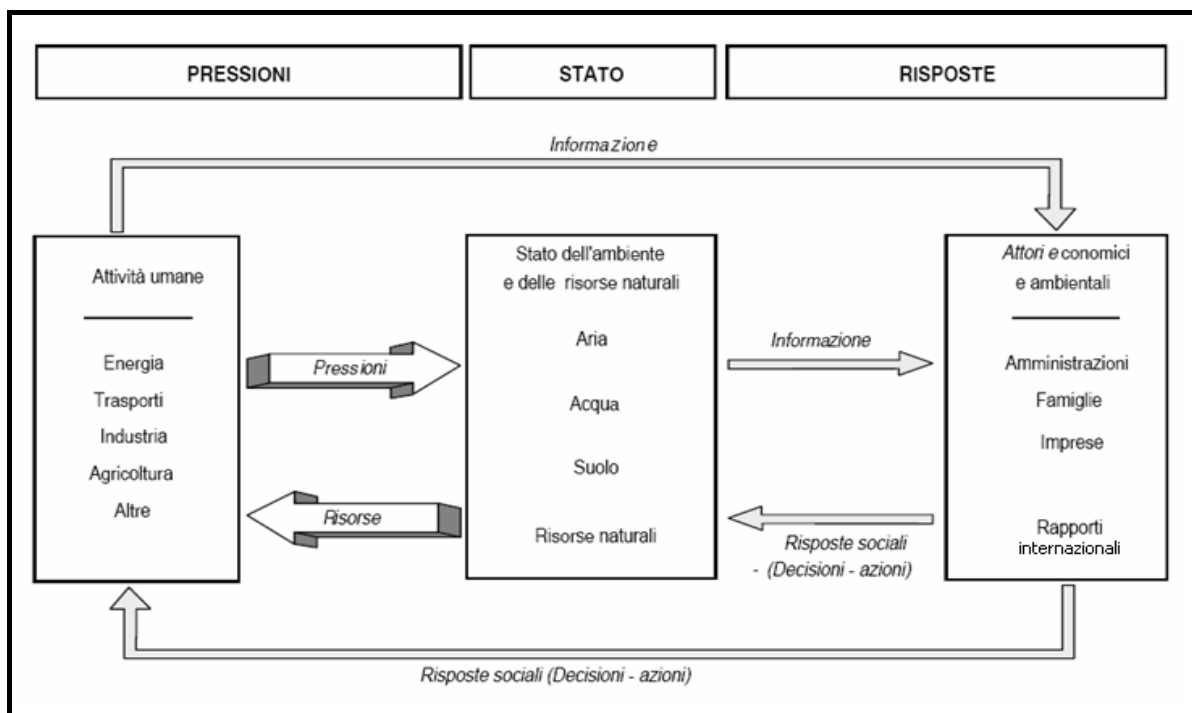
PRESSIONI

STATO

RISPOSTE

Informazione

Attività umane

Energia
Trasporti
Industria
Agricoltura
Altre

Pressioni

Risorse

Stato dell'ambiente e delle risorse naturali

Aria

Acqua

Suolo

Risorse naturali

Informazione

Risposte sociali - (Decisioni - azioni)

Attori e conomici e ambientali

Amministrazioni
Famiglie
Imprese

Rapporti internazionali

Risposte sociali (Decisioni - azioni)